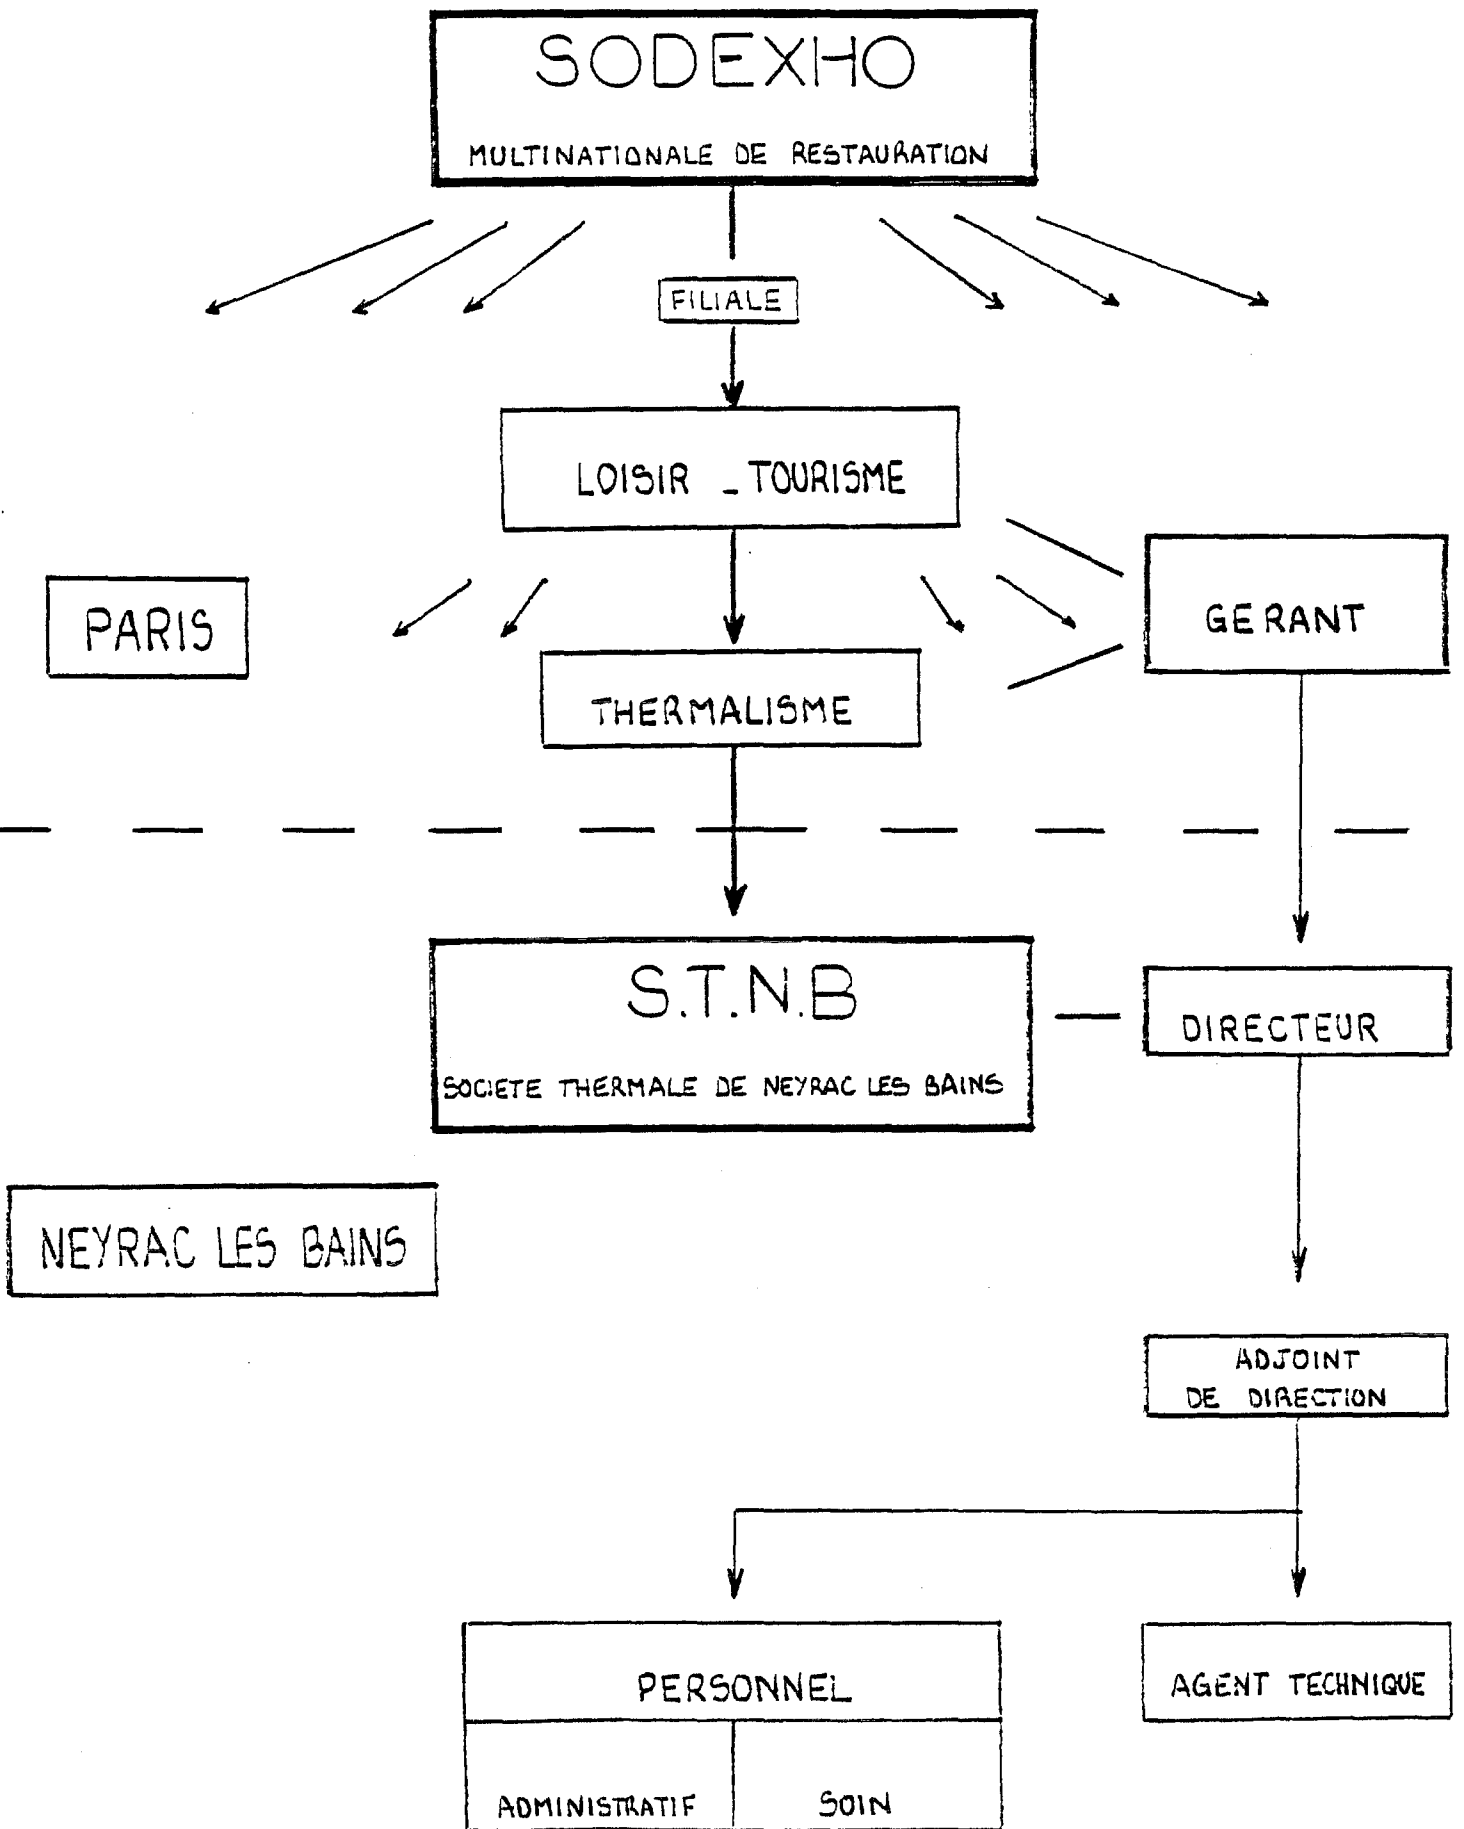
SODEXHO

MULTINATIONALE DE RESTAURATION

FILIALE

LOISIR _TOURISME

PARIS

GERANT

THERMALISME

S.T.N.B

SOCIETE THERMALE DE NEYRAC LES BAINS

DIRECTEUR

NEYRAC LES BAINS

ADJOINT DE DIRECTION

PERSONNEL

ADMINISTRATIF

SOIN

AGENT TECHNIQUE